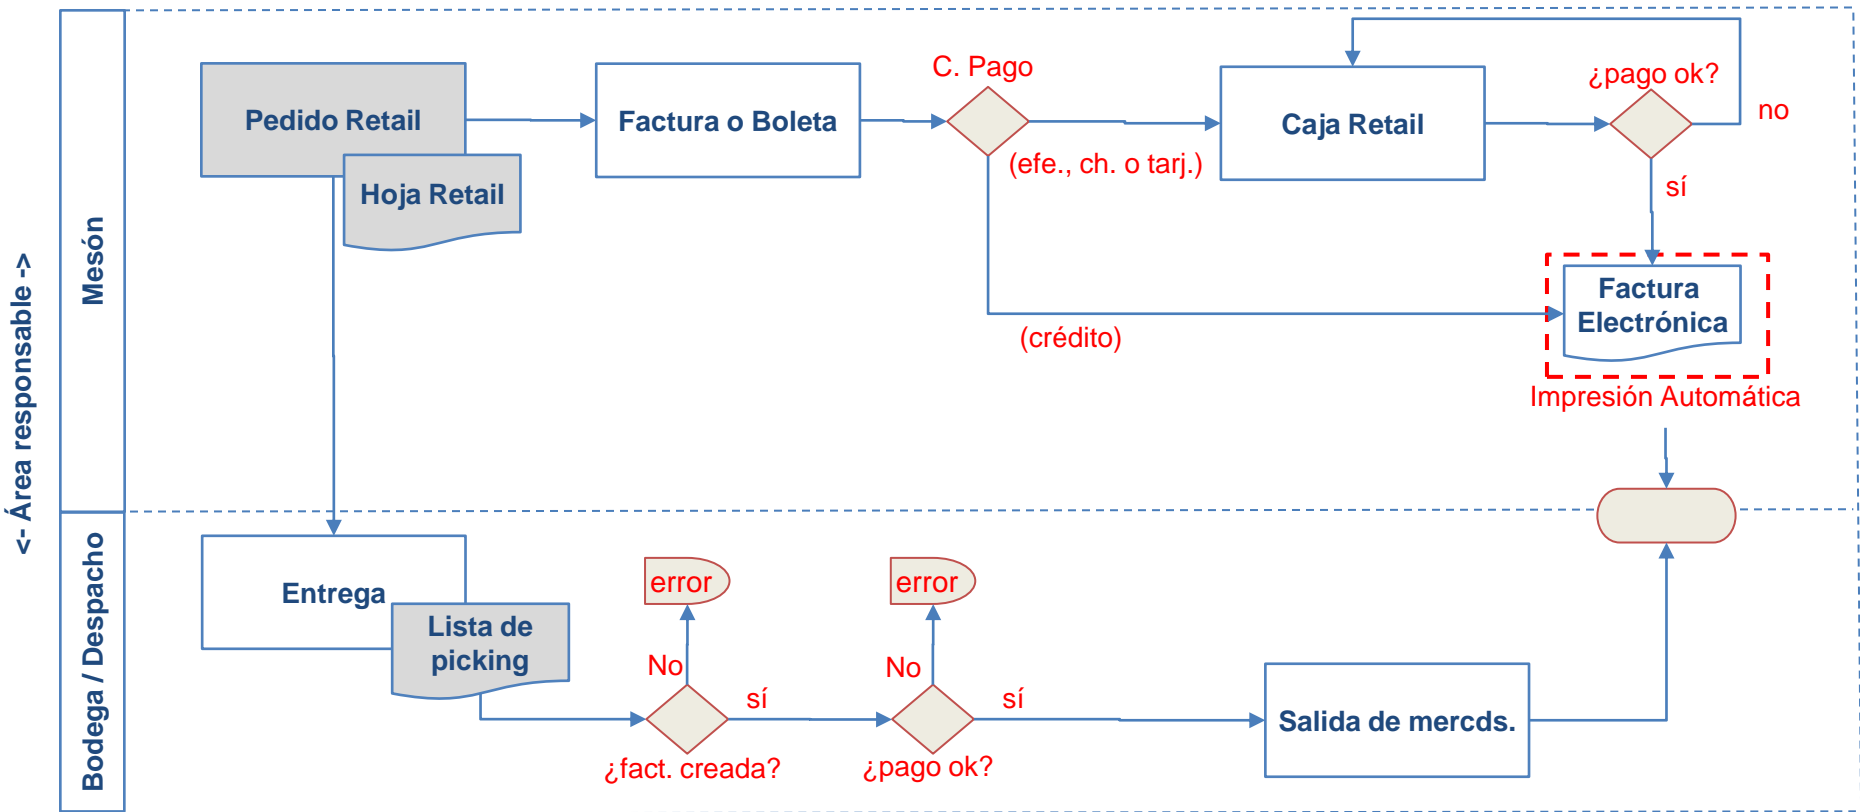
<- Área responsable ->

Mesón

Pedido Retail

Hoja Retail

Factura o Boleta

C. Pago

(efe., ch. o tarj.)

Caja Retail

¿pago ok?

no

sí

Factura Electrónica

(crédito)

Impresión Automática

Bodega / Despacho

Entrega

Lista de picking

error

No

sí

¿fact. creada?

error

No

sí

¿pago ok?

Salida de mercds.